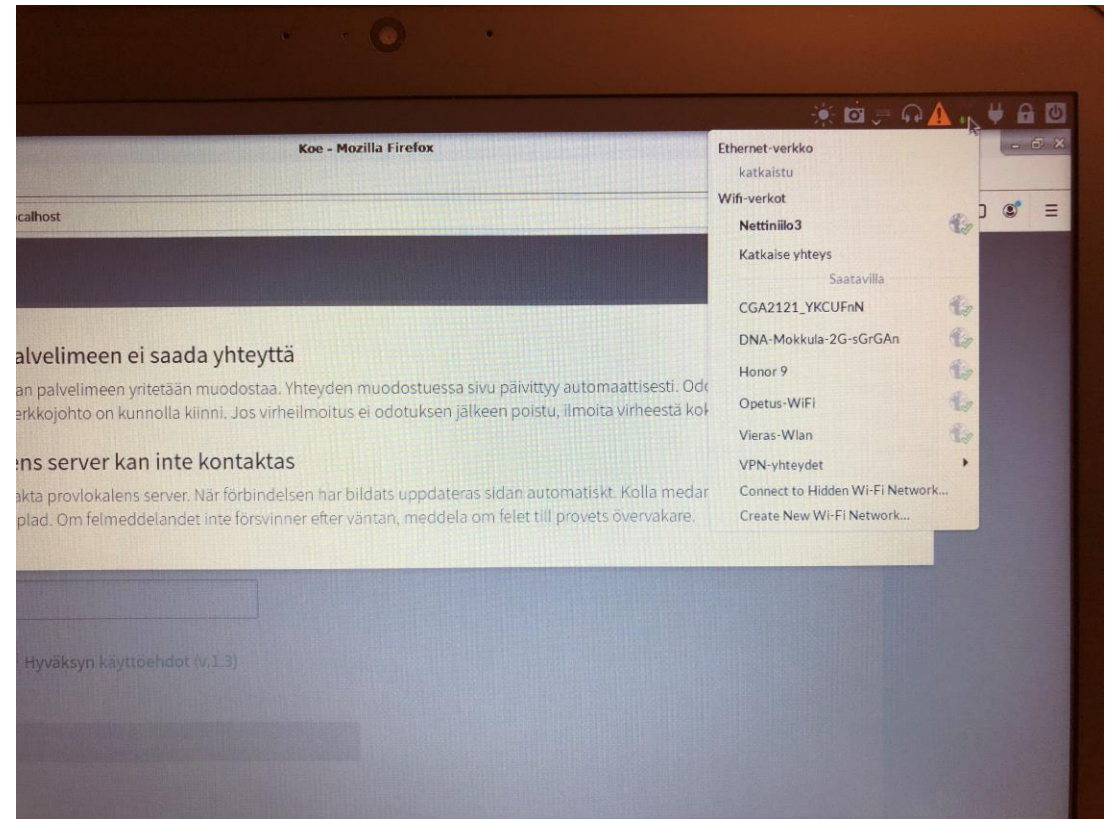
Koe - Mozilla Firefox

calhost

alvelimeen ei saada yhteyttä

an palvelimeen yritetään muodostaa. Yhteyden muodostuessa sivu päivittyy automaattisesti. Od
erkkojohto on kunnolla kiinni. Jos virheilmoitus ei odotuksen jälkeen poistu, ilmoita virheestä ko

ens server kan inte kontaktas

akta provlokalens server. När förbindelsen har bildats uppdateras sidan automatiskt. Kolla medar
plad. Om felmeddelandet inte försvinner efter väntan, meddela om felet till provets övervakare.

Hyväksyn käyttöehdot (v.1.3)

Ethernet-verkko
katkaistu
Wifi-verkot
Nettiniilo3
Katkaise yhteys
Saatavilla
CGA2121_YKCUFnN
DNA-Mokkula-2G-sGrGAn
Honor 9
Opetus-WiFi
Vieras-Wlan
VPN-yhteydet
Connect to Hidden Wi-Fi Network...
Create New Wi-Fi Network...